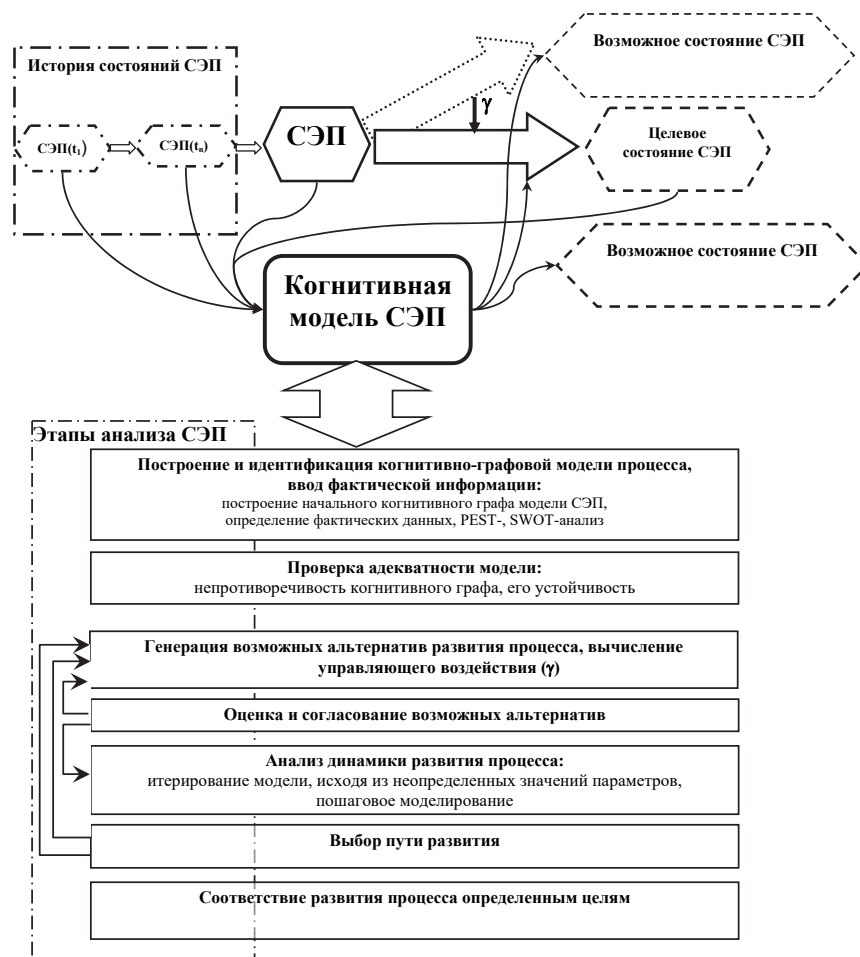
История состояний СЭП

СЭП($t_1$)

СЭП($t_n$)

СЭП

γ

Возможное состояние СЭП

Целевое состояние СЭП

Возможное состояние СЭП

Когнитивная модель СЭП

Этапы анализа СЭП

Построение и идентификация когнитивно-графовой модели процесса, ввод фактической информации:
построение начального когнитивного графа модели СЭП, определение фактических данных, PEST-, SWOT-анализ

Проверка адекватности модели:
непротиворечивость когнитивного графа, его устойчивость

Генерация возможных альтернатив развития процесса, вычисление управляющего воздействия (γ)

Оценка и согласование возможных альтернатив

Анализ динамики развития процесса:
итерирование модели, исходя из неопределенных значений параметров, пошаговое моделирование

Выбор пути развития

Соответствие развития процесса определенным целям